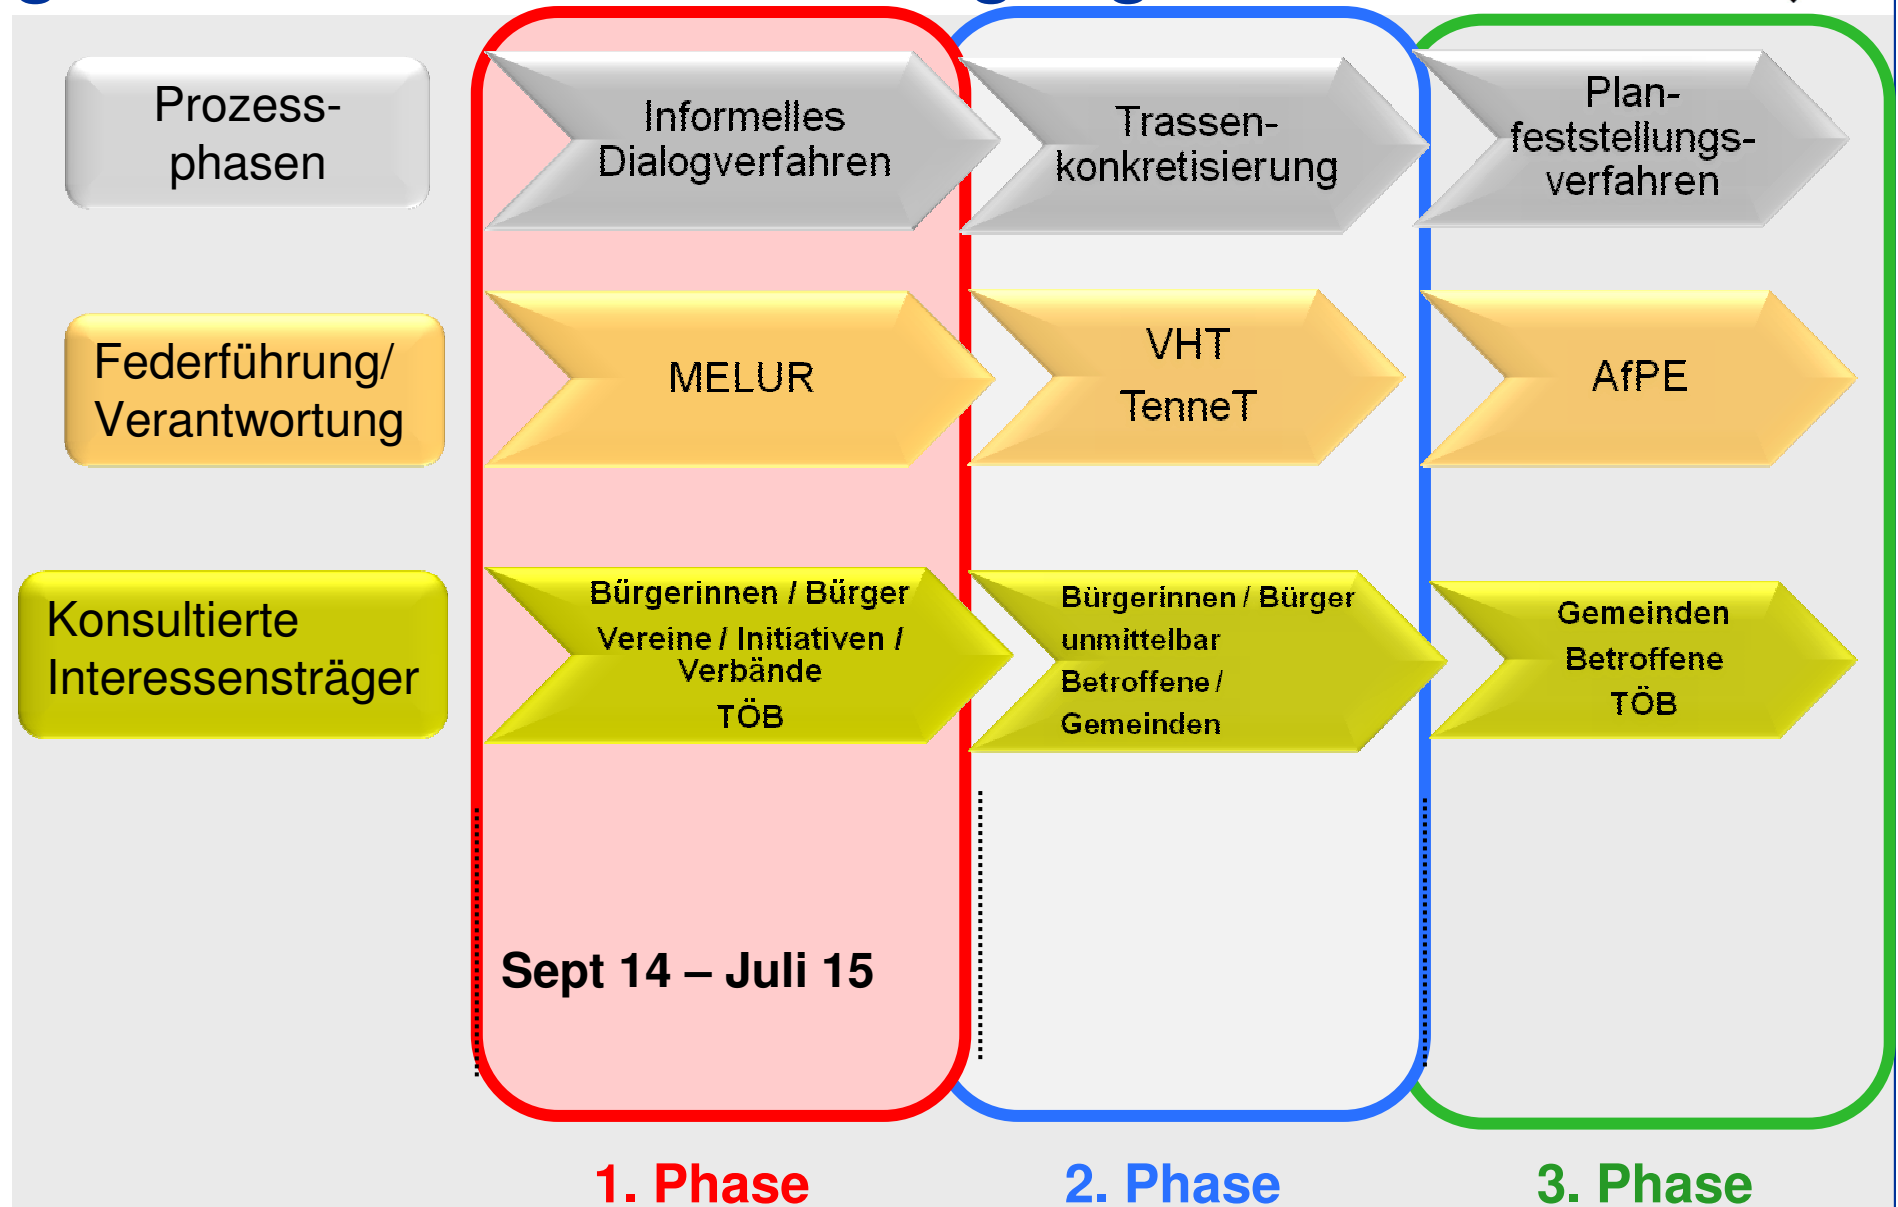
Prozessphasen

Informelles Dialogverfahren

Trassenkonkretisierung

Planfeststellungsverfahren

Federführung/ Verantwortung

MELUR

VHT
TenneT

AfPE

Konsultierte Interessensträger

Bürgerinnen / Bürger
Vereine / Initiativen / Verbände
TÖB

Bürgerinnen / Bürger
unmittelbar
Betroffene /
Gemeinden

Gemeinden
Betroffene
TÖB

Sept 14 – Juli 15

1. Phase

2. Phase

3. Phase